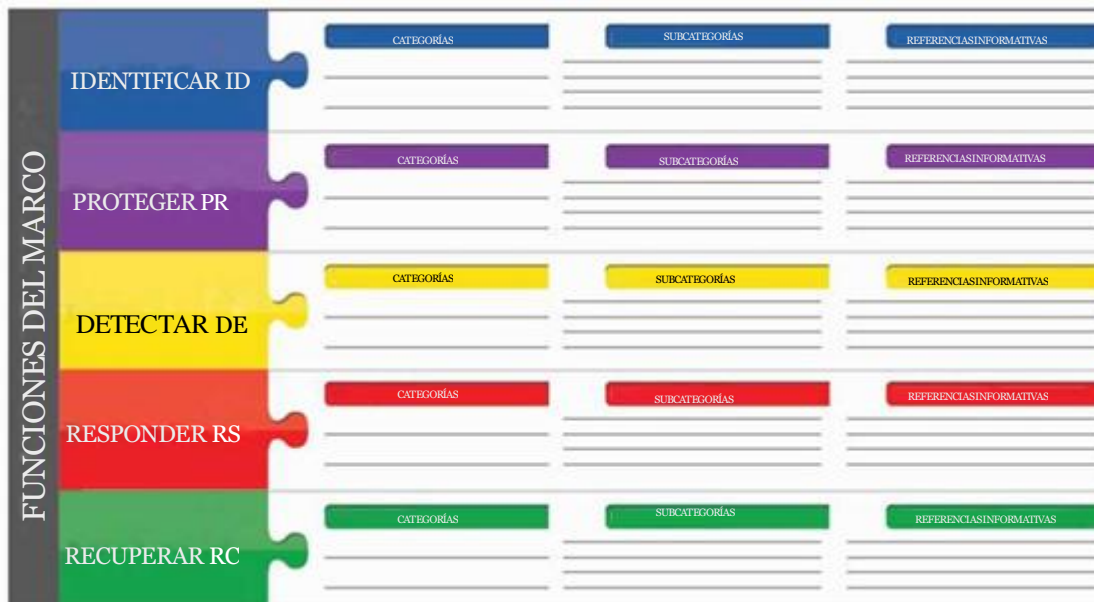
FUNCIONES DEL MARCO

IDENTIFICAR ID
CATEGORÍAS
SUBCATEGORÍAS
REFERENCIASINFORMATIVAS

PROTEGER PR
CATEGORÍAS
SUBCATEGORÍAS
REFERENCIASINFORMATIVAS

DETECTAR DE
CATEGORÍAS
SUBCATEGORÍAS
REFERENCIASINFORMATIVAS

RESPONDER RS
CATEGORÍAS
SUBCATEGORÍAS
REFERENCIASINFORMATIVAS

RECUPERAR RC
CATEGORÍAS
SUBCATEGORÍAS
REFERENCIASINFORMATIVAS